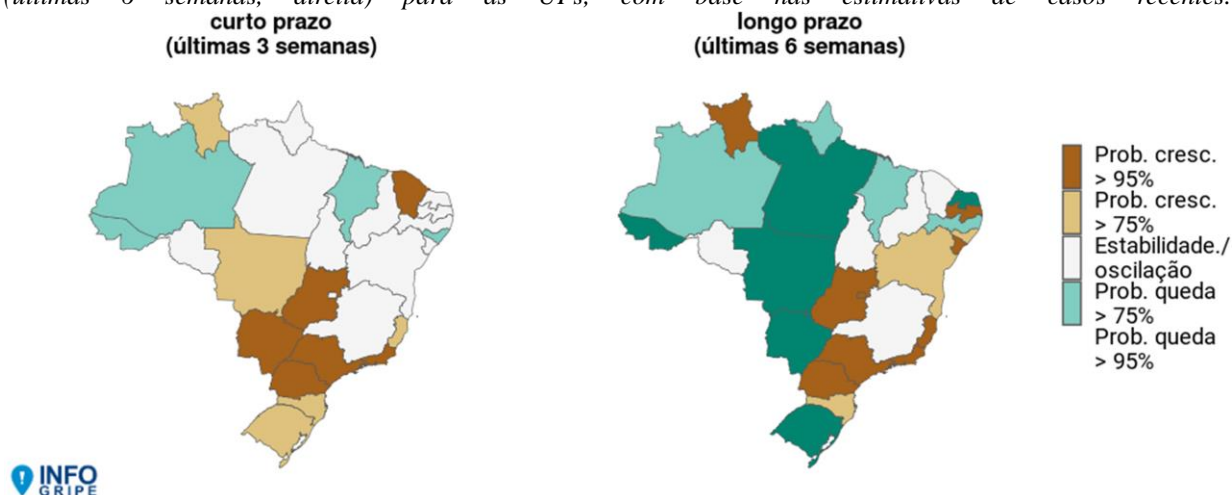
(últimas 6 semanas, direita) para as UFs, com base nas estimativas de casos recentes.

curto prazo
(últimas 3 semanas)

longo prazo
(últimas 6 semanas)

Prob. cresc. > 95%
Prob. cresc. > 75%
Estabilidade./ oscilação
Prob. queda > 75%
Prob. queda > 95%

INFO GRIPE